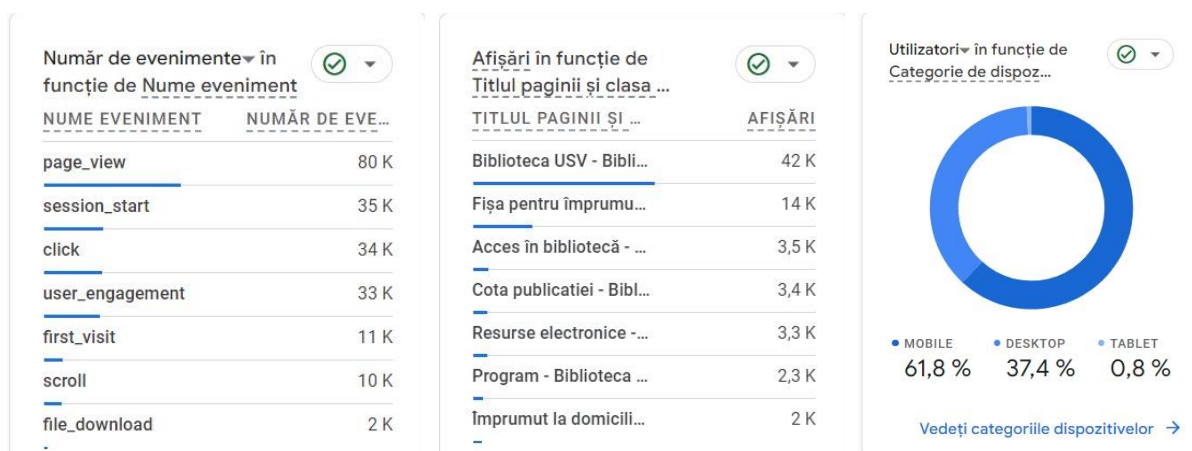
Număr de evenimente în funcție de Nume eveniment

| NUME EVENIMENT | NUMĂR DE EVE... |
|---|---|
| page_view | 80 K |
| session_start | 35 K |
| click | 34 K |
| user_engagement | 33 K |
| first_visit | 11 K |
| scroll | 10 K |
| file_download | 2 K |

Afișări în funcție de Titlul paginii și clasa ...

| TITLUL PAGINII ȘI ... | AFIȘĂRI |
|---|---|
| Biblioteca USV - Bibli... | 42 K |
| Fișa pentru împrumu... | 14 K |
| Acces în bibliotecă - ... | 3,5 K |
| Cota publicatiei - Bibl... | 3,4 K |
| Resurse electronice -... | 3,3 K |
| Program - Biblioteca ... | 2,3 K |
| Împrumut la domicili... | 2 K |

Utilizatori în funcție de Categorie de dispoz...

• MOBILE 61,8 %
• DESKTOP 37,4 %
• TABLET 0,8 %

Vedeți categoriile dispozitivelor →